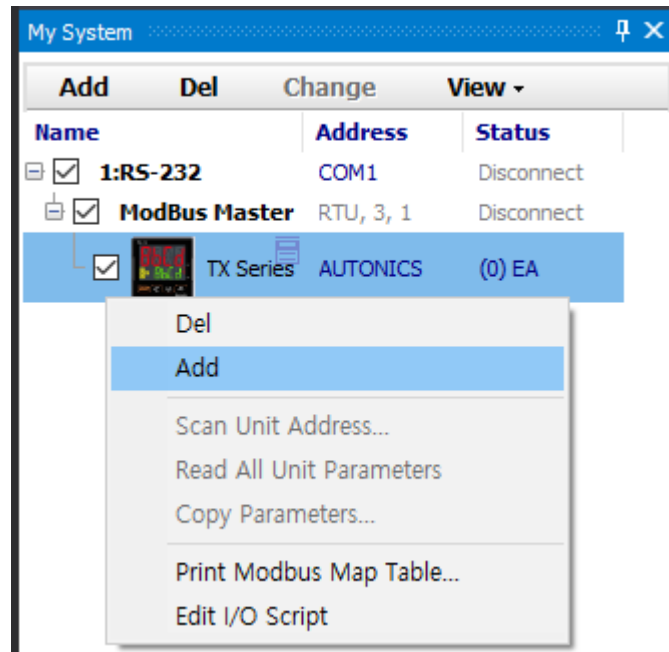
My System

Add Del Change View ▾

| Name | Address | Status |
|---|---|---|
| 1:RS-232 | COM1 | Disconnect |
| ModBus Master | RTU, 3, 1 | Disconnect |
| TX Series | AUTONICS | (0) EA |

Del
Add
Scan Unit Address...
Read All Unit Parameters
Copy Parameters...
Print Modbus Map Table...
Edit I/O Script